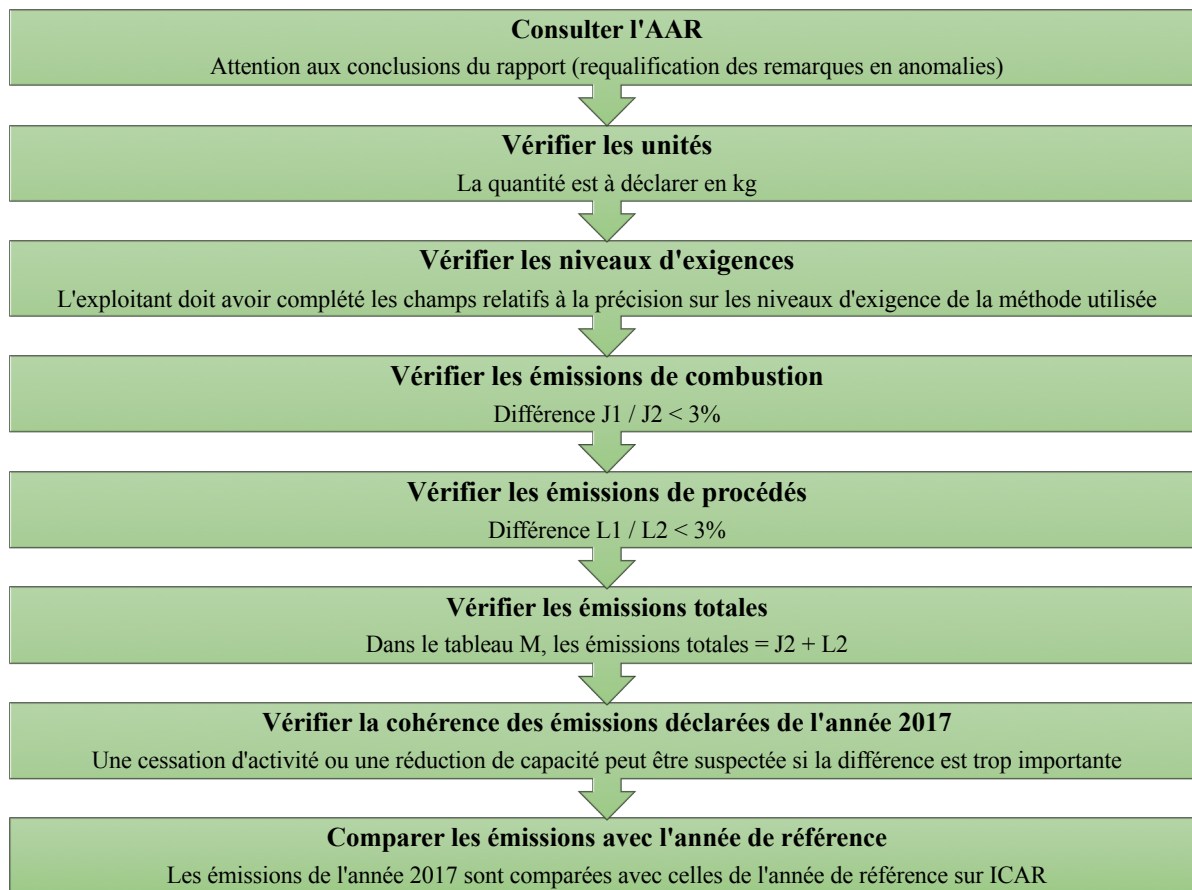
**Consulter l'AAR**
Attention aux conclusions du rapport (requalification des remarques en anomalies)

**Vérifier les unités**
La quantité est à déclarer en kg

**Vérifier les niveaux d'exigences**
L'exploitant doit avoir complété les champs relatifs à la précision sur les niveaux d'exigence de la méthode utilisée

**Vérifier les émissions de combustion**
Différence J1 / J2 < 3%

**Vérifier les émissions de procédés**
Différence L1 / L2 < 3%

**Vérifier les émissions totales**
Dans le tableau M, les émissions totales = J2 + L2

**Vérifier la cohérence des émissions déclarées de l'année 2017**
Une cessation d'activité ou une réduction de capacité peut être suspectée si la différence est trop importante

**Comparer les émissions avec l'année de référence**
Les émissions de l'année 2017 sont comparées avec celles de l'année de référence sur ICAR